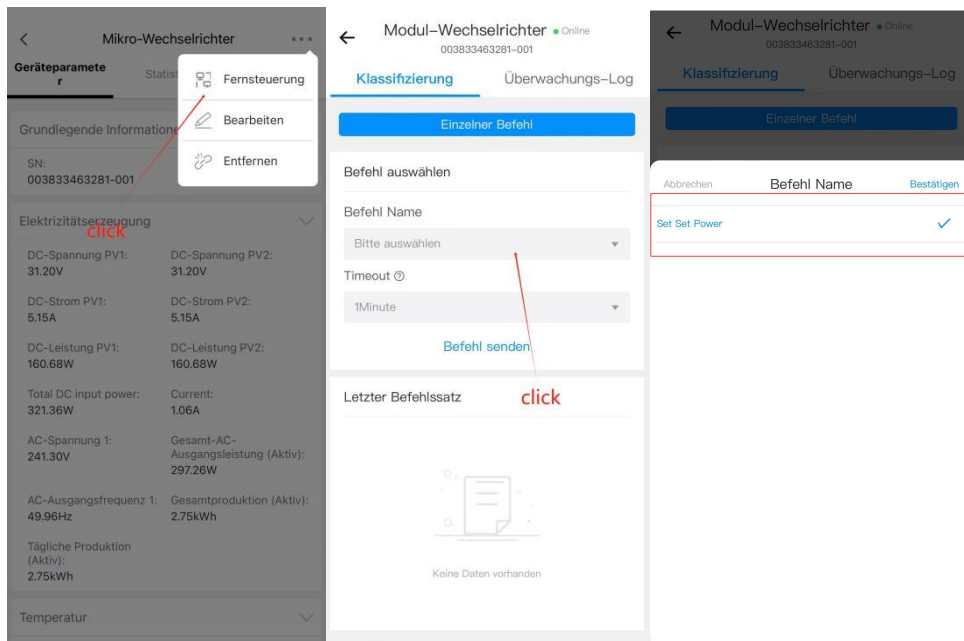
Mikro-Wechselrichter

Geräteparameter

Statist

Fernsteuerung

Bearbeiten

Entfernen

Grundlegende Informatione

SN:
003833463281-001

Elektrizitätserzeugung

click

DC-Spannung PV1:
31.20V

DC-Spannung PV2:
31.20V

DC-Strom PV1:
5.15A

DC-Strom PV2:
5.15A

DC-Leistung PV1:
160.68W

DC-Leistung PV2:
160.68W

Total DC input power:
321.36W

Current:
1.06A

AC-Spannung 1:
241.30V

Gesamt-AC-Ausgangsleistung (Aktiv):
297.26W

AC-Ausgangsfrequenz 1:
49.96Hz

Gesamtproduktion (Aktiv):
2.75kWh

Tägliche Produktion (Aktiv):
2.75kWh

Temperatur

Modul-Wechselrichter • Online
003833463281-001

Klassifizierung

Überwachungs-Log

Einzelner Befehl

Befehl auswählen

Befehl Name

Bitte auswählen

Timeout

1Minute

Befehl senden

click

Letzter Befehlssatz

Keine Daten vorhanden

Modul-Wechselrichter • Online
003833463281-001

Klassifizierung

Überwachungs-Log

Einzelner Befehl

Abbrechen

Befehl Name

Bestätigen

Set Set Power